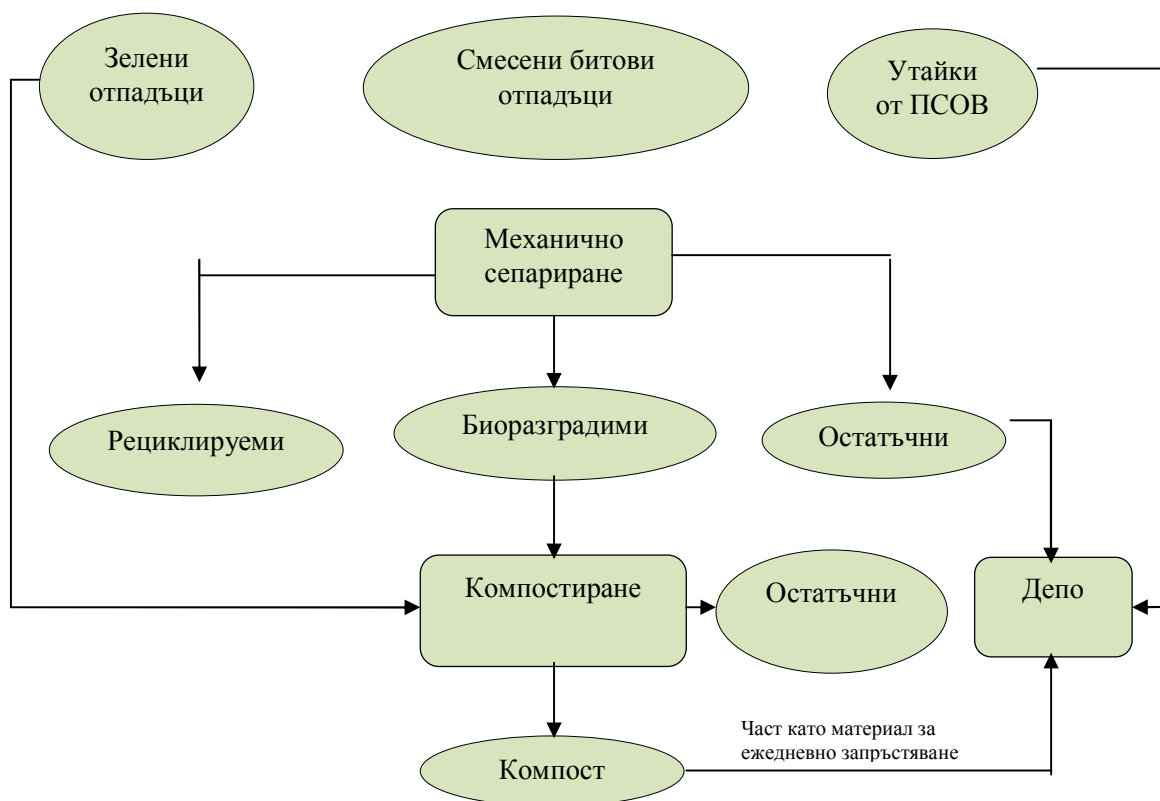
Зелени отпадъци

Смесени битови отпадъци

Утайки от ПСОВ

Механично сепариране

Рециклируеми

Биоразградими

Остатъчни

Компостиране

Остатъчни

Депо

Част като материал за ежедневно запръстяване

Компост